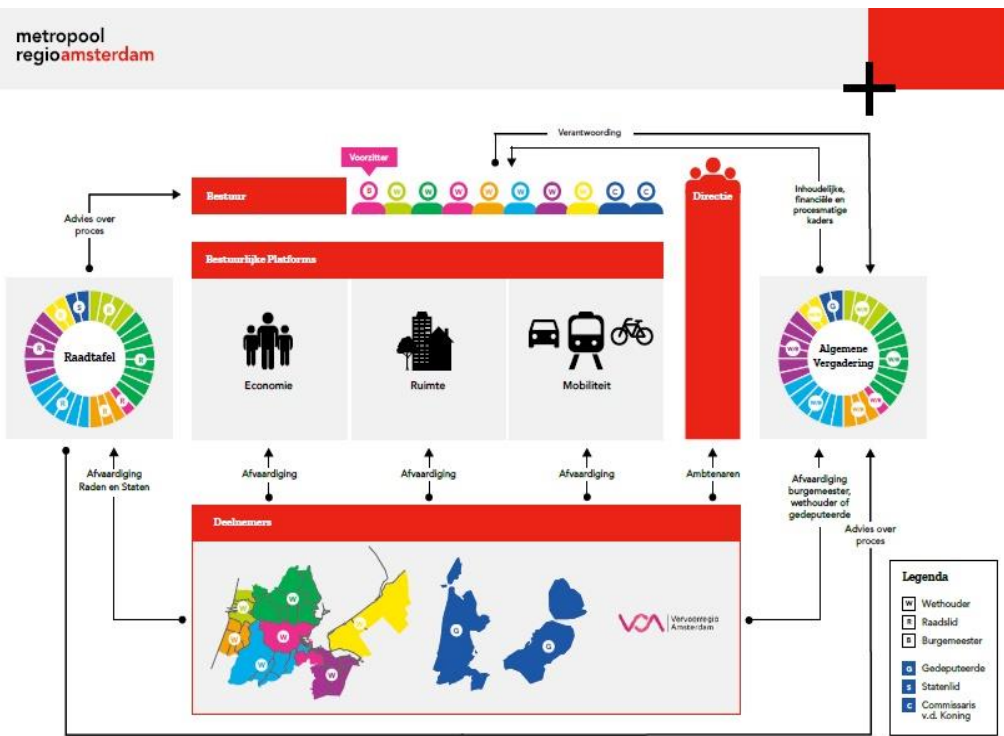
metropool
regioamsterdam

Verantwoording

Voorzitter

Advies over proces

Bestuur

S W W W W W W W C C

Directie

Inhoudelijke, financiële en procesmatige kaders

Bestuurlijke Platforms

Raadtafel

Economie

Ruimte

Mobiliteit

Algemene Vergadering

Afvaardiging Raden en Staten

Afvaardiging

Afvaardiging

Afvaardiging

Ambtenaren

Afvaardiging burgemeester, wethouder of gedeputeerde

Advies over proces

Deelnemers

Vervoerregio Amsterdam

Legenda

W Wethouder

R Raadslid

B Burgemeester

G Gedeputeerde

S Statenlid

C Commissaris v.d. Koning